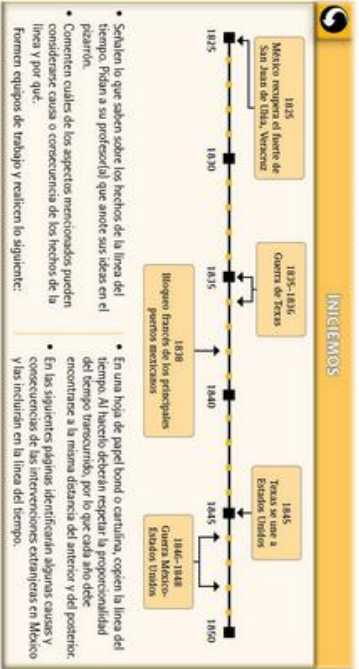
INICIEMOS

1825
México recupera el fuerte de San Juan de Ulúa, Veracruz

1825 1830 1835 1840 1845 1850

1835–1836
Guerra de Texas

1838
Bloqueo francés de los principales puertos mexicanos

1845
Texas se une a Estados Unidos

1846–1848
Guerra México-Estados Unidos

• Señalen lo que saben sobre los hechos de la línea del tiempo. Pidan a su profesor(a) que anote sus ideas en el pizarrón.

• Comenten cuáles de los aspectos mencionados pueden considerarse causa o consecuencia de los hechos de la línea y por qué.

Formen equipos de trabajo y realicen lo siguiente:

• En una hoja de papel bond o cartulina, copien la línea del tiempo. Al hacerlo deberán respetar la proporcionalidad del tiempo transcurrido, por lo que cada año debe encontrarse a la misma distancia del anterior y del posterior.

• En las siguientes páginas identificarán algunas causas y consecuencias de las intervenciones extranjeras en México y las incluirán en la línea del tiempo.